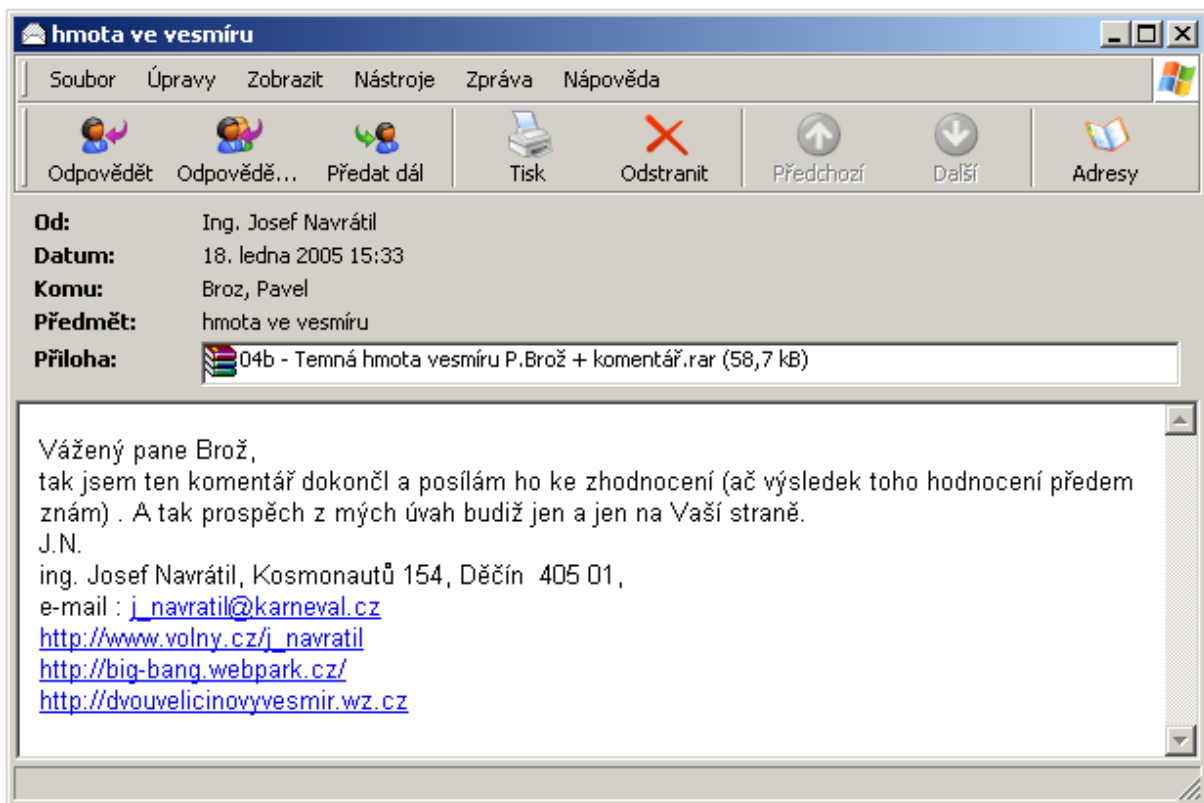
hmota ve vesmíru

Soubor Úpravy Zobrazit Nástroje Zpráva Nápověda

Odpovědět Odpovědě... Předat dál Tisk Odstranit Předchozí Další Adresy

Od: Ing. Josef Navrátil
Datum: 18. ledna 2005 15:33
Komu: Broz, Pavel
Předmět: hmota ve vesmíru
Příloha: 04b - Temná hmota vesmíru P.Brož + komentář.rar (58,7 kB)

Vážený pane Brož,
tak jsem ten komentář dokončl a posílám ho ke zhodnocení (ač výsledek toho hodnocení předem znám) . A tak prospěch z mých úvah budiž jen a jen na Vaší straně.
J.N.
ing. Josef Navrátil, Kosmonautů 154, Děčín 405 01,
e-mail : j_navratil@karneval.cz
http://www.volny.cz/j_navratil
http://big-bang.webpark.cz/
http://dvouvelicinovyvesmir.wz.cz